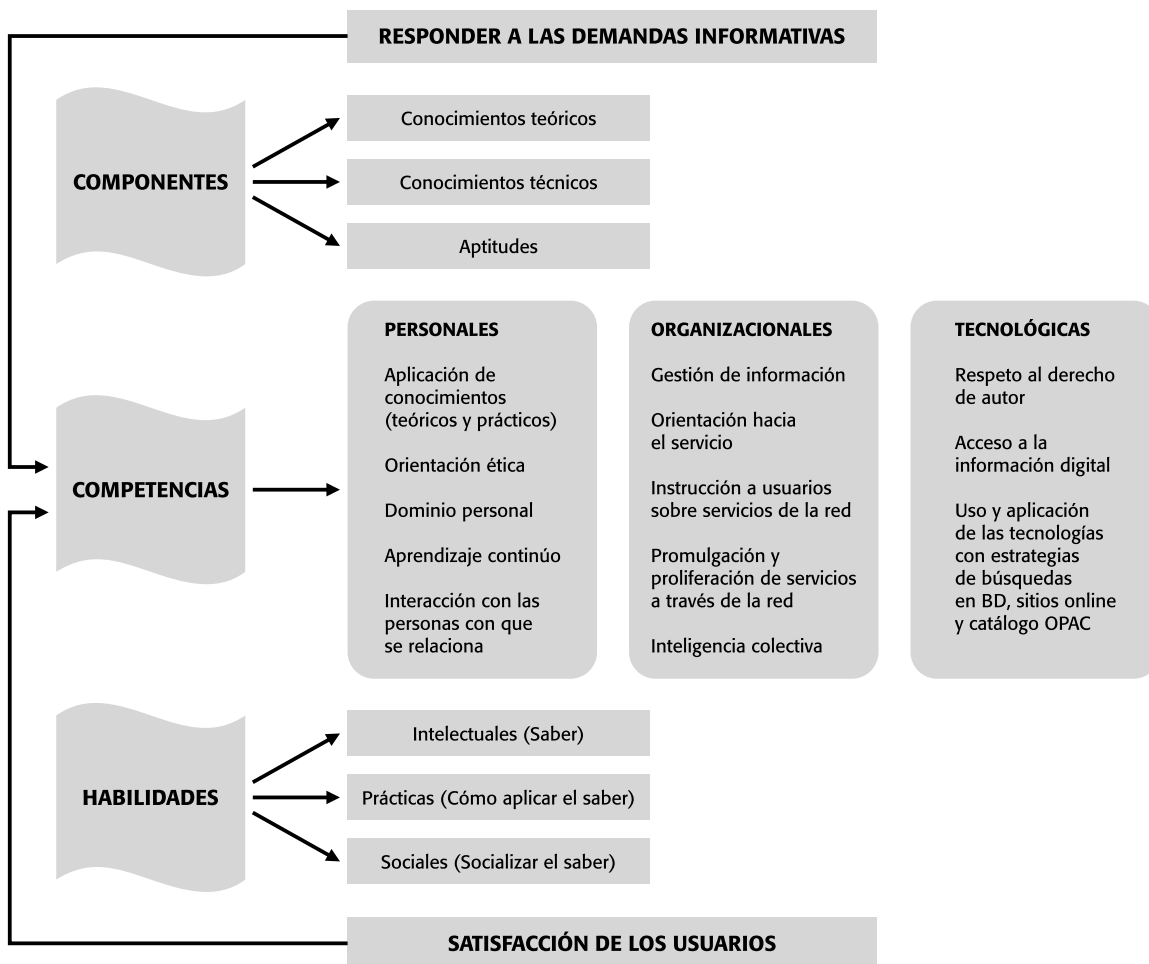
RESPONDER A LAS DEMANDAS INFORMATIVAS

COMPONENTES

Conocimientos teóricos

Conocimientos técnicos

Aptitudes

PERSONALES

Aplicación de conocimientos (teóricos y prácticos)

Orientación ética

Dominio personal

Aprendizaje continúo

Interacción con las personas con que se relaciona

ORGANIZACIONALES

Gestión de información

Orientación hacia el servicio

Instrucción a usuarios sobre servicios de la red

Promulgación y proliferación de servicios a través de la red

Inteligencia colectiva

TECNOLÓGICAS

Respeto al derecho de autor

Acceso a la información digital

Uso y aplicación de las tecnologías con estrategias de búsquedas en BD, sitios online y catálogo OPAC

COMPETENCIAS

HABILIDADES

Intelectuales (Saber)

Prácticas (Cómo aplicar el saber)

Sociales (Socializar el saber)

SATISFACCIÓN DE LOS USUARIOS